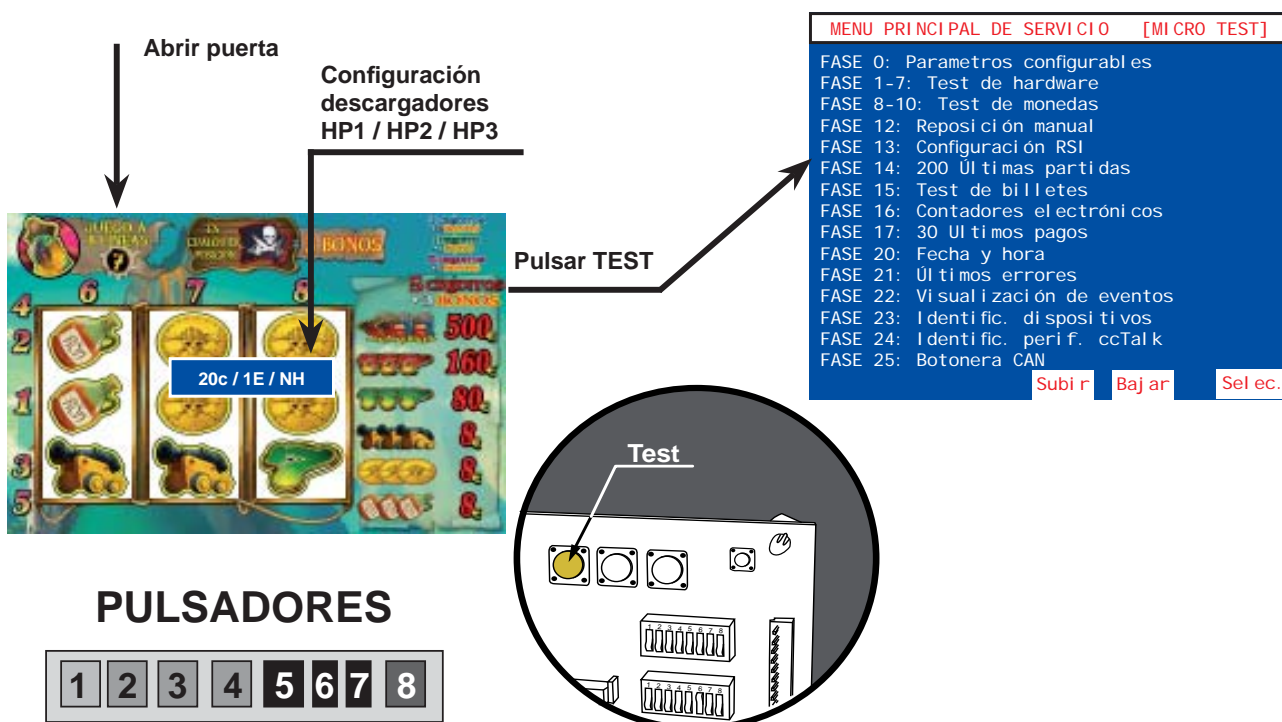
Abrir puerta

Configuración descargadores HP1 / HP2 / HP3

MENU PRINCIPAL DE SERVICIO [MICRO TEST]

FASE 0: Parametros configurables
FASE 1-7: Test de hardware
FASE 8-10: Test de monedas
FASE 12: Reposición manual
FASE 13: Configuración RSI
FASE 14: 200 Últimas partidas
FASE 15: Test de billetes
FASE 16: Contadores electrónicos
FASE 17: 30 Ultimos pagos
FASE 20: Fecha y hora
FASE 21: Últimos errores
FASE 22: Visualización de eventos
FASE 23: Identific. dispositivos
FASE 24: Identific. perif. ccTalk
FASE 25: Botonera CAN

Subir Bajar Selec.

JUEGO A RUEDAS 7

BONOS

6 7 8

4 2 1 3 5

5 cofres = BONOS

500 160 80 8 8 8

20c / 1E / NH

Pulsar TEST

Test

PULSADORES

1 2 3 4 5 6 7 8